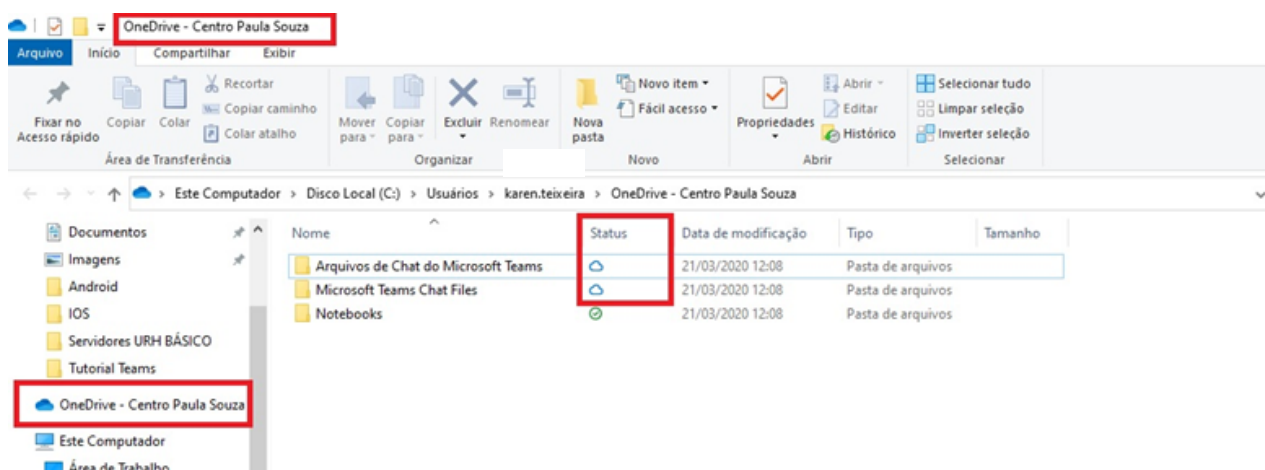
OneDrive - Centro Paula Souza

Arquivo Início Compartilhar Exibir

Fixar no Acesso rápido
Copiar
Colar
Recortar
Copiar caminho
Colar atalho
Área de Transferência

Mover para
Copiar para
Excluir
Renomear
Organizar

Nova pasta
Novo item
Fácil acesso
Novo

Propriedades
Abrir
Editar
Histórico
Abrir

Selecionar tudo
Limpar seleção
Inverter seleção
Selecionar

Este Computador > Disco Local (C:) > Usuários > karen.teixeira > OneDrive - Centro Paula Souza

Documentos
Imagens
Android
IOS
Servidores URH BÁSICO
Tutorial Teams
OneDrive - Centro Paula Souza
Este Computador
Área de Trabalho

| Nome | Status | Data de modificação | Tipo | Tamanho |
|---|---|---|---|---|
| Arquivos de Chat do Microsoft Teams | | 21/03/2020 12:08 | Pasta de arquivos | |
| Microsoft Teams Chat Files | | 21/03/2020 12:08 | Pasta de arquivos | |
| Notebooks | | 21/03/2020 12:08 | Pasta de arquivos | |